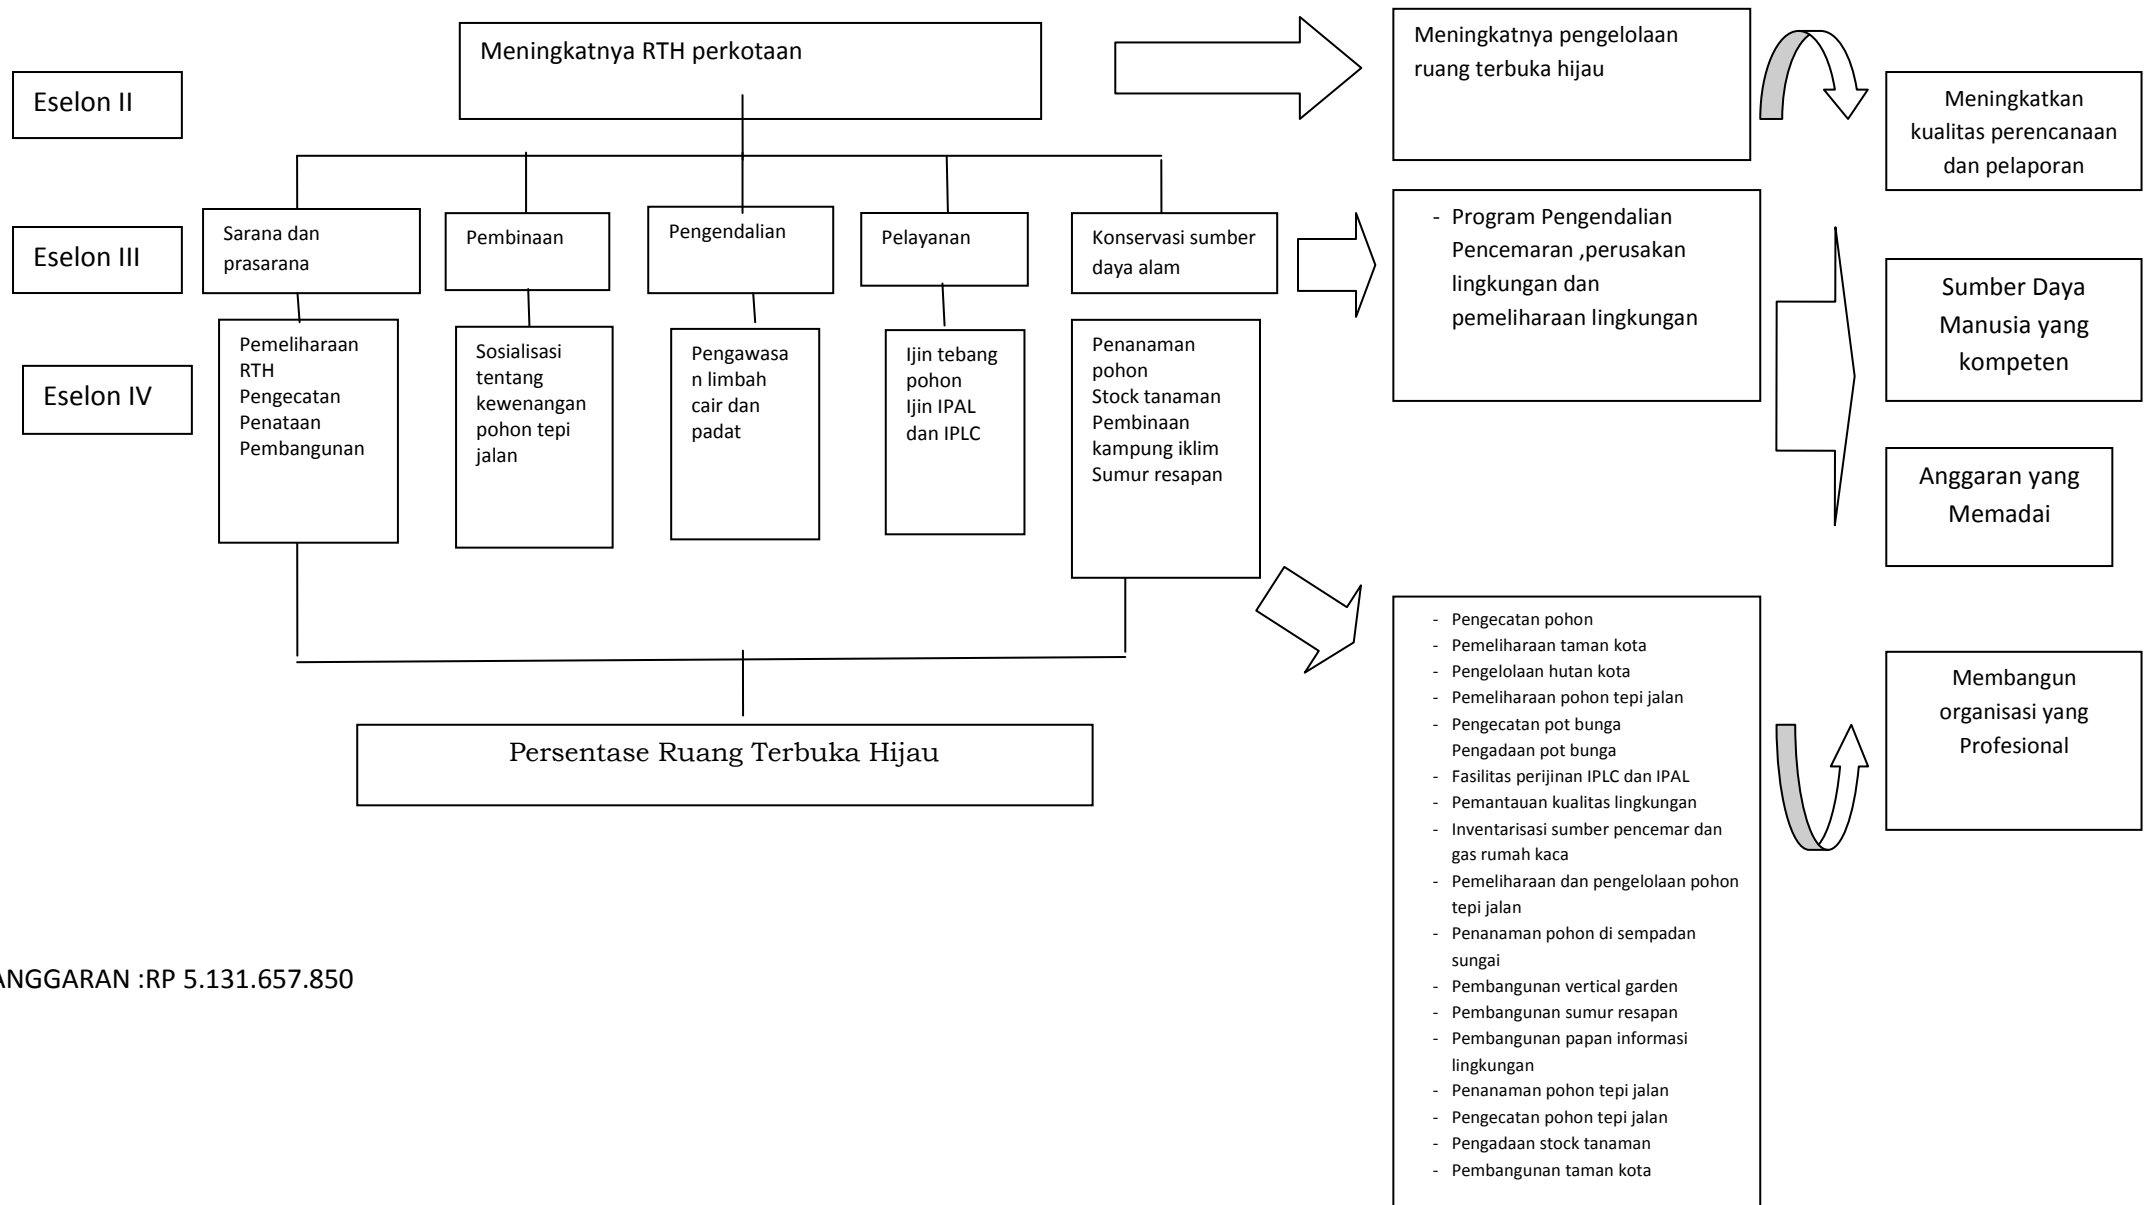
Eselon II

Meningkatnya RTH perkotaan

Meningkatnya pengelolaan ruang terbuka hijau

Meningkatkan kualitas perencanaan dan pelaporan

Eselon III

Sarana dan prasarana

Pembinaan

Pengendalian

Pelayanan

Konservasi sumber daya alam

- Program Pengendalian Pencemaran ,perusakan lingkungan dan pemeliharaan lingkungan

Sumber Daya Manusia yang kompeten

Eselon IV

Pemeliharaan RTH
Pengecatan
Penataan
Pembangunan

Sosialisasi tentang kewenangan pohon tepi jalan

Pengawasa n limbah cair dan padat

Ijin tebang pohon
Ijin IPAL dan IPLC

Penanaman pohon
Stock tanaman
Pembinaan kampung iklim
Sumur resapan

Anggaran yang Memadai

- Pengecatan pohon
- Pemeliharaan taman kota
- Pengelolaan hutan kota
- Pemeliharaan pohon tepi jalan
- Pengecatan pot bunga
Pengadaan pot bunga
- Fasilitas perijinan IPLC dan IPAL
- Pemantauan kualitas lingkungan
- Inventarisasi sumber pencemar dan gas rumah kaca
- Pemeliharaan dan pengelolaan pohon tepi jalan
- Penanaman pohon di sempadan sungai
- Pembangunan vertical garden
- Pembangunan sumur resapan
- Pembangunan papan informasi lingkungan
- Penanaman pohon tepi jalan
- Pengecatan pohon tepi jalan
- Pengadaan stock tanaman
- Pembangunan taman kota

Membangun organisasi yang Profesional

Persentase Ruang Terbuka Hijau

ANGGARAN :RP 5.131.657.850